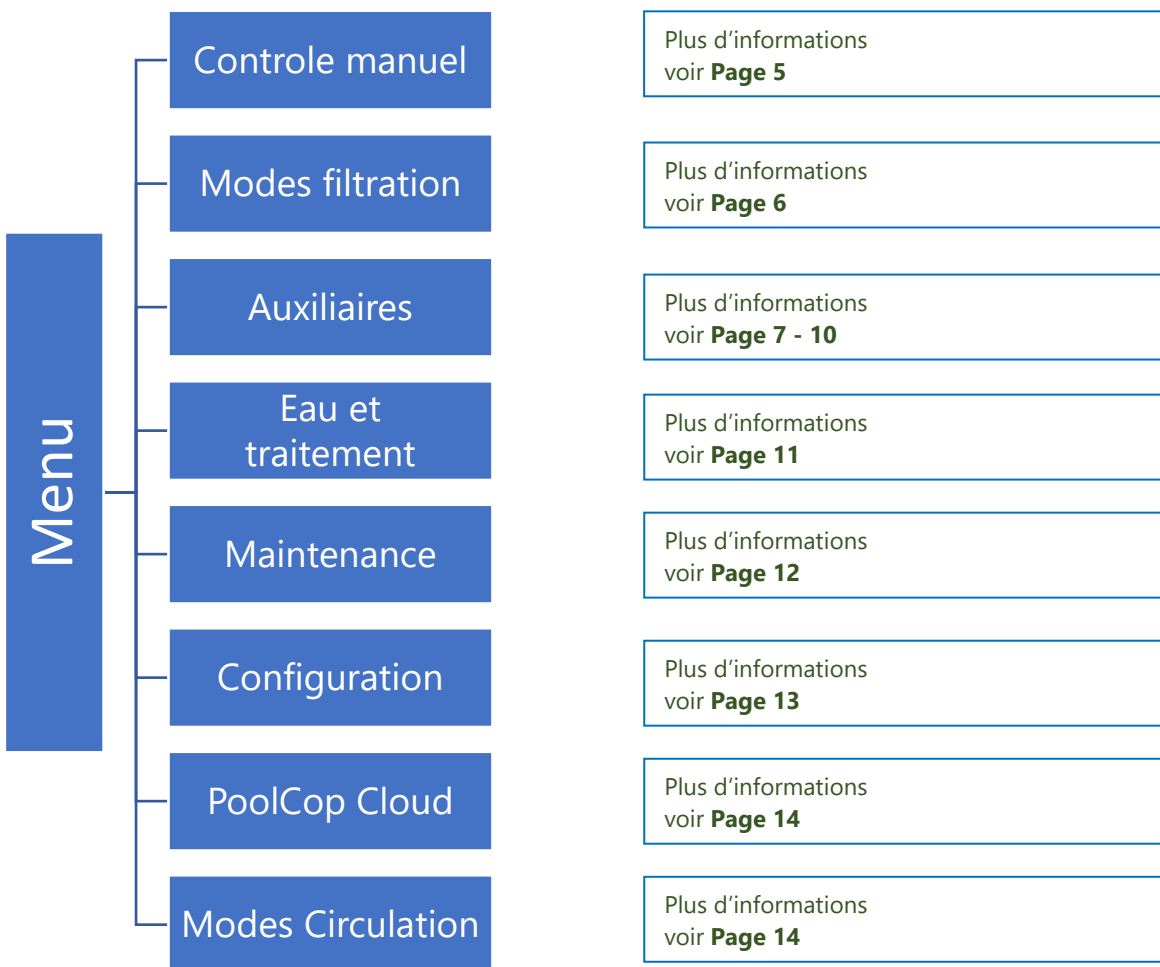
Menu

Controle manuel

Plus d'informations voir **Page 5**

Modes filtration

Plus d'informations voir **Page 6**

Auxiliaires

Plus d'informations voir **Page 7 - 10**

Eau et traitement

Plus d'informations voir **Page 11**

Maintenance

Plus d'informations voir **Page 12**

Configuration

Plus d'informations voir **Page 13**

PoolCop Cloud

Plus d'informations voir **Page 14**

Modes Circulation

Plus d'informations voir **Page 14**